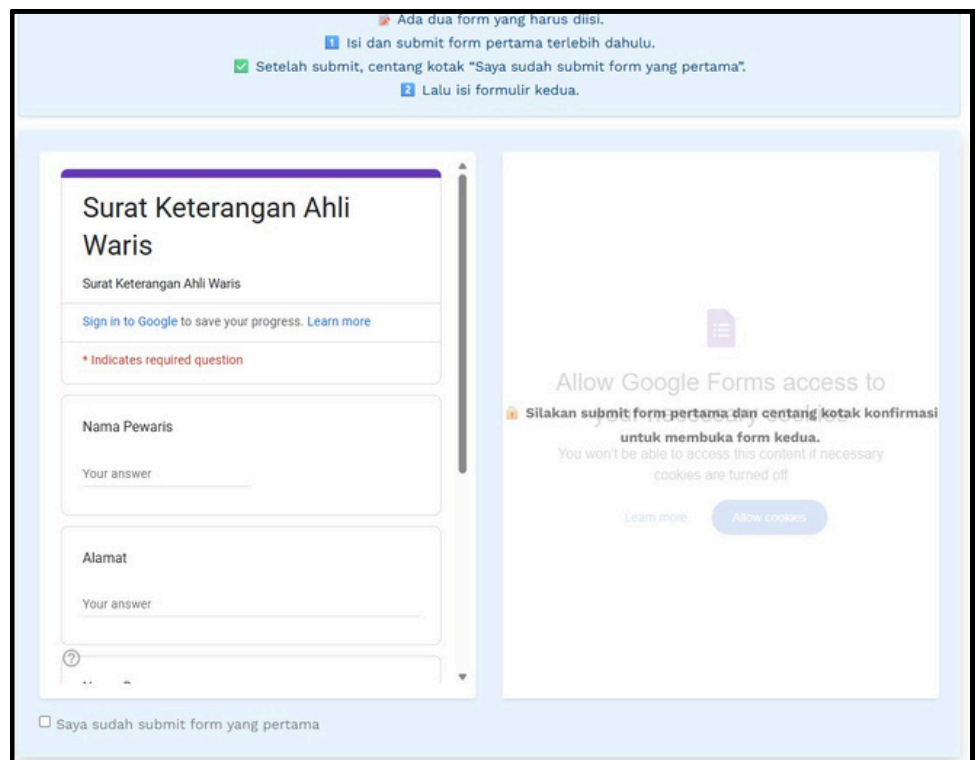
Ada dua form yang harus diisi.
1 Isi dan submit form pertama terlebih dahulu.
Setelah submit, centang kotak "Saya sudah submit form yang pertama".
2 Lalu isi formulir kedua.

Surat Keterangan Ahli Waris

Surat Keterangan Ahli Waris

Sign in to Google to save your progress. Learn more

* Indicates required question

Nama Pewaris

Your answer

Alamat

Your answer

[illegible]

Allow Google Forms access to your necessary cookies

Silakan submit form pertama dan centang kotak konfirmasi untuk membuka form kedua.

You won't be able to access this content if necessary cookies are turned off

Learn more

Allow cookies

Saya sudah submit form yang pertama